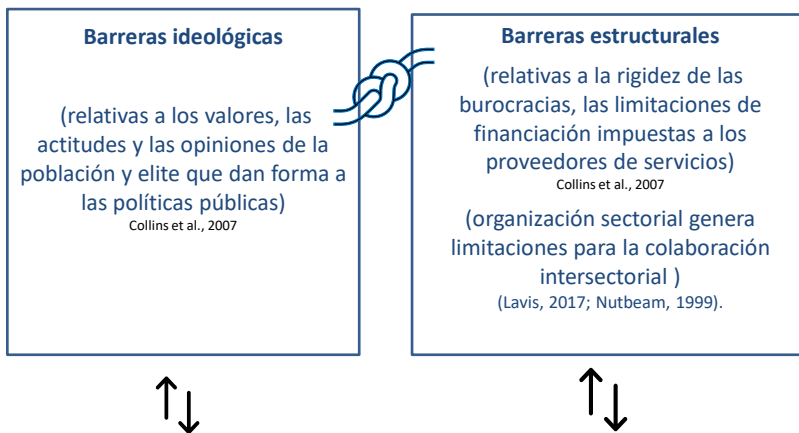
Barreras ideológicas

(relativas a los valores, las actitudes y las opiniones de la población y elite que dan forma a las políticas públicas)
Collins et al., 2007

Barreras estructurales

(relativas a la rigidez de las burocracias, las limitaciones de financiación impuestas a los proveedores de servicios)
Collins et al., 2007

(organización sectorial genera limitaciones para la colaboración intersectorial )
(Lavis, 2017; Nutbeam, 1999).